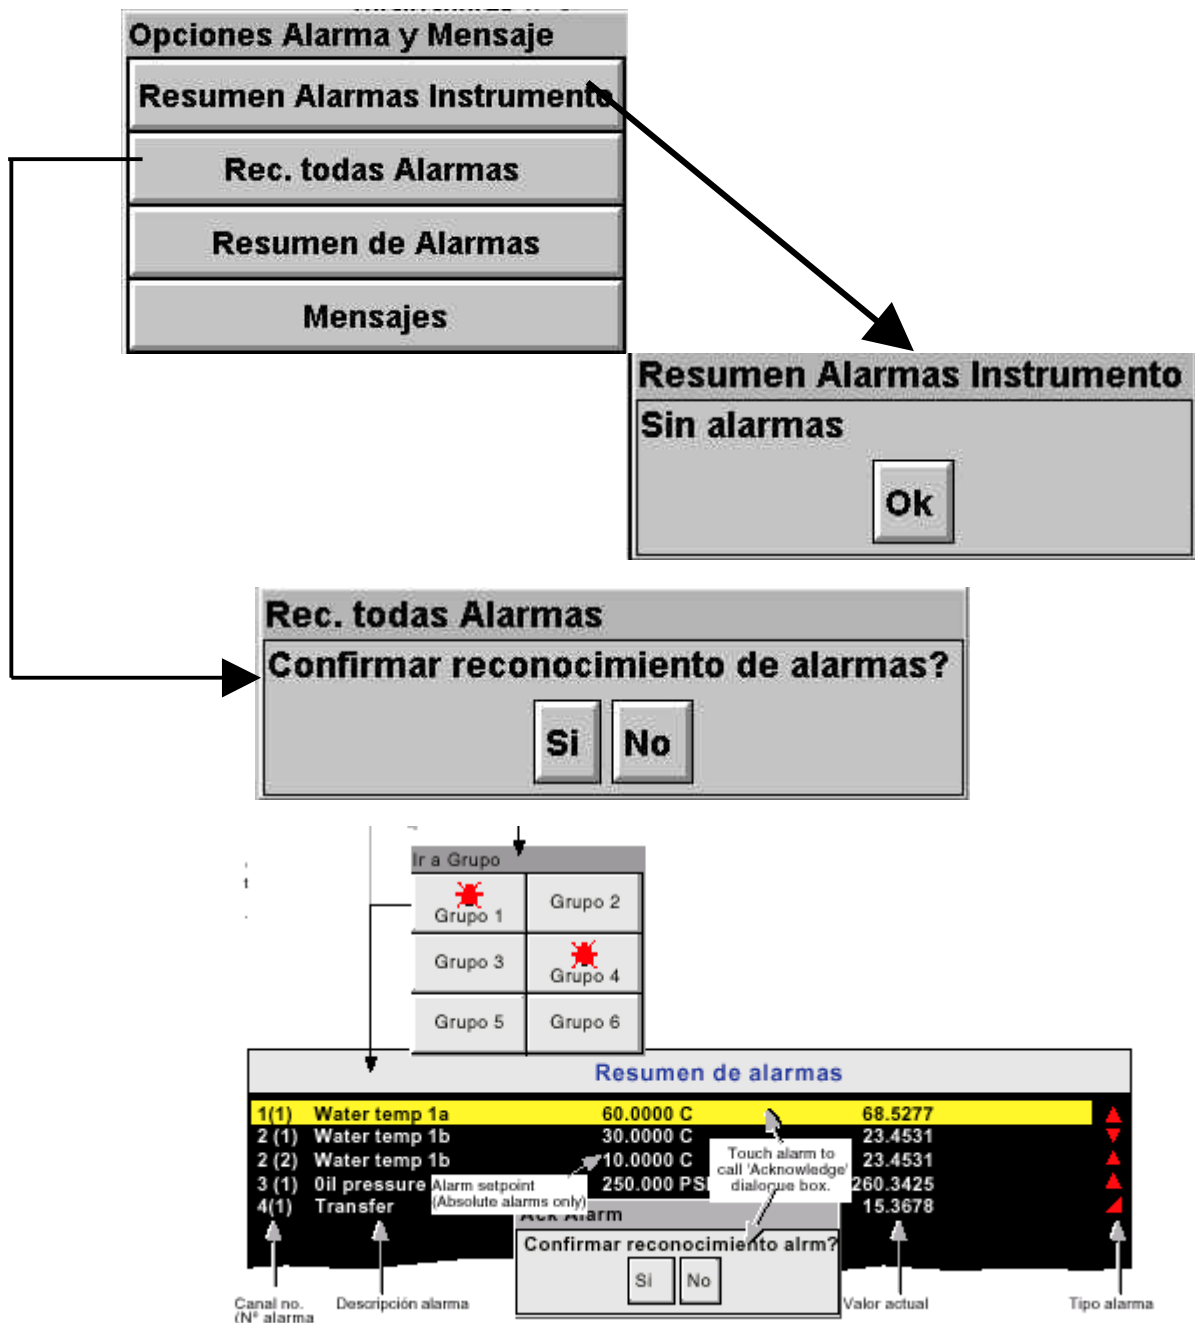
Opciones Alarma y Mensaje

Resumen Alarmas Instrumento

Rec. todas Alarmas

Resumen de Alarmas

Mensajes

Resumen Alarmas Instrumento

Sin alarmas

Ok

Rec. todas Alarmas

Confirmar reconocimiento de alarmas?

Si

No

Ir a Grupo

| Grupo 1 | Grupo 2 |
|---|---|
| Grupo 3 | Grupo 4 |
| Grupo 5 | Grupo 6 |

Resumen de alarmas

| | | | |
|---|---|---|---|
| 1(1) | Water temp 1a | 60.0000 C | 68.5277 |
| 2 (1) | Water temp 1b | 30.0000 C | 23.4531 |
| 2 (2) | Water temp 1b | 10.0000 C | 23.4531 |
| 3 (1) | Oil pressure | 250.000 PSI | 260.3425 |
| 4(1) | Transfer | | 15.3678 |

Alarm setpoint (Absolute alarms only)

Touch alarm to call 'Acknowledge' dialogue box.

Ack Alarm

Confirmar reconocimiento alrm?

Si

No

Canal no. (Nº alarma

Descripción alarma

Valor actual

Tipo alarma